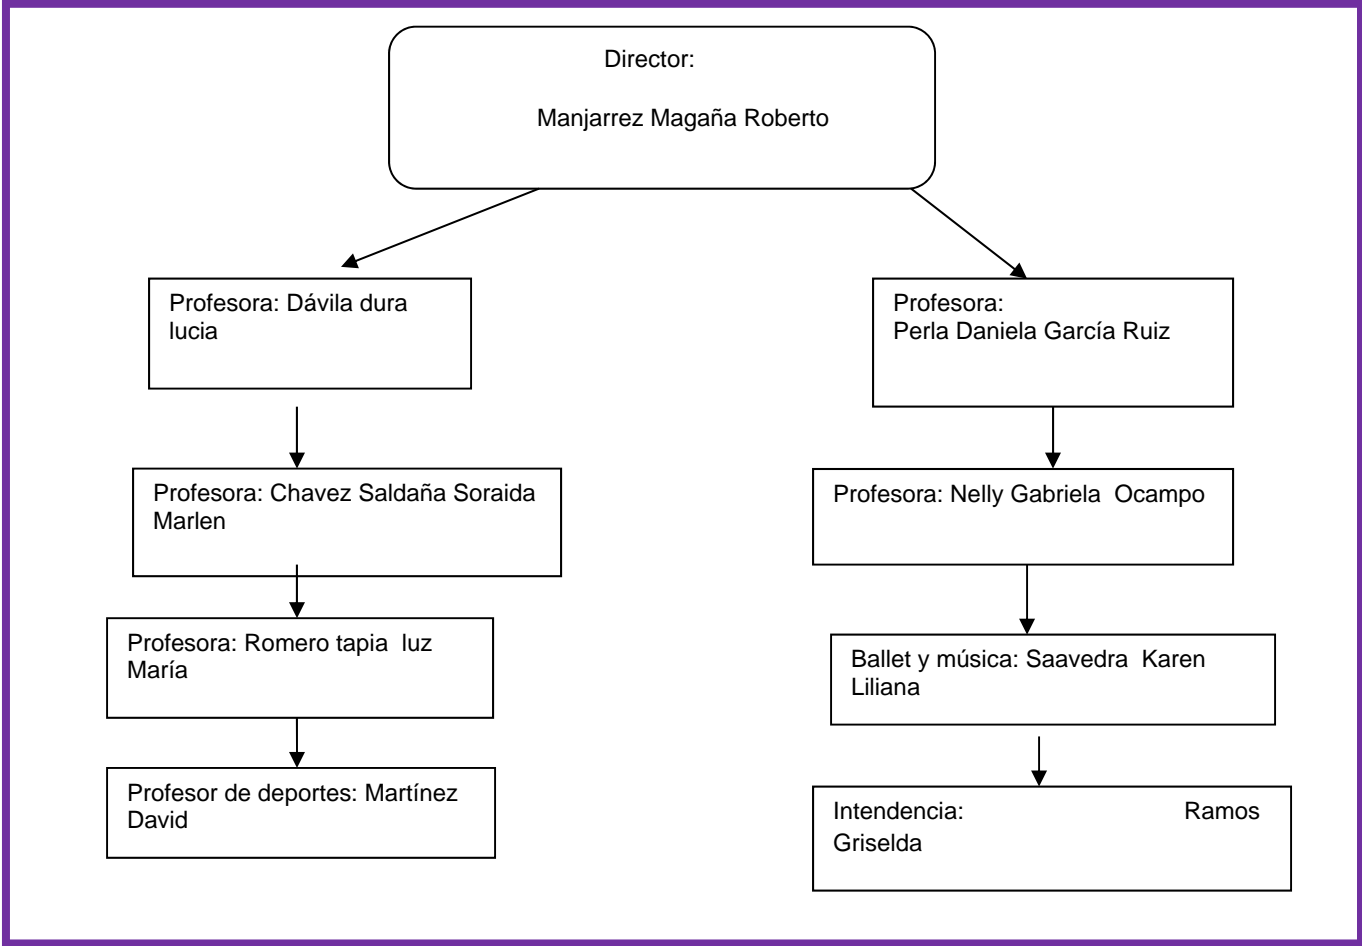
Director:

Manjarrez Magaña Roberto

Profesora: Dávila dura lucia

Profesora: Chavez Saldaña Soraida Marlen

Profesora: Romero tapia luz María

Profesor de deportes: Martínez David

Profesora:
Perla Daniela García Ruiz

Profesora: Nelly Gabriela Ocampo

Ballet y música: Saavedra Karen Liliana

Intendencia: Ramos Griselda